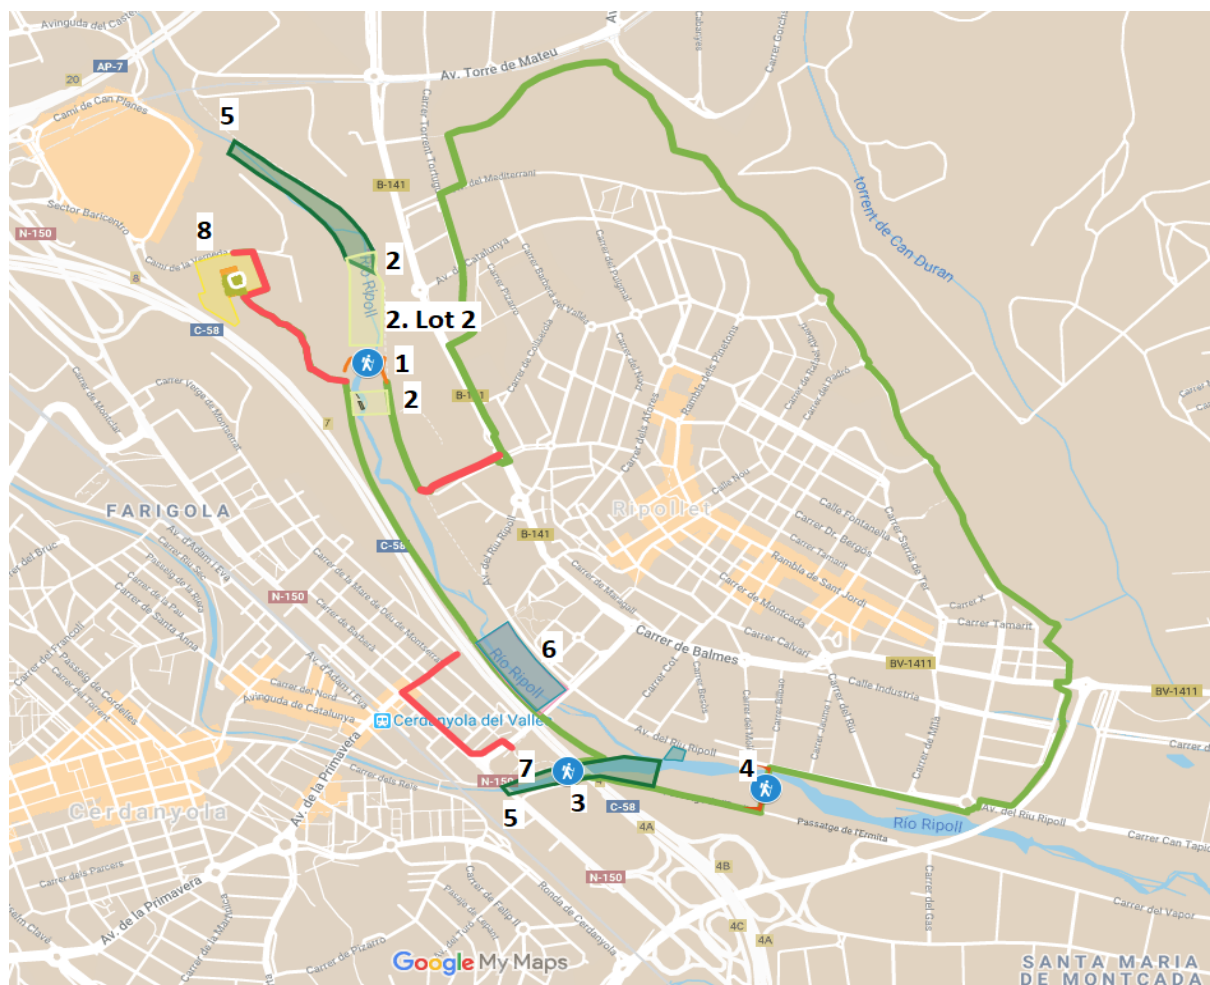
Avinguda del Castell
AP-7
20
Av. Torre de Mateu
Camí de Can Planes
5
B-141
Carrer del Mediterrani
torrent de Can Duran
Sector Baricentro
N-150
8
2
Riu Ripoll
2. Lot 2
C-58
1
2
B-141
FARIGOLA
Ripollet
C-58
B-141
N-150
Carrer de Balmes
6
Riu Ripoll
BV-1411
BV-1411
Rambla de Sant Jordi
Avinguda de Catalunya
Cerdanyola del Vallès
Av. de la Primavera
N-150
7
4
3
C-58
5
4A
Passatge de l'Ermita
Riu Ripoll
Av. del Riu Ripoll
Carrer Can Tapioles
4B
N-150
Cerdanyola
Av. de la Primavera
Ronda de Cerdanyola
Carrer del Vapor
4C
4A
Google My Maps
SANTA MARIA DE MONTCADA